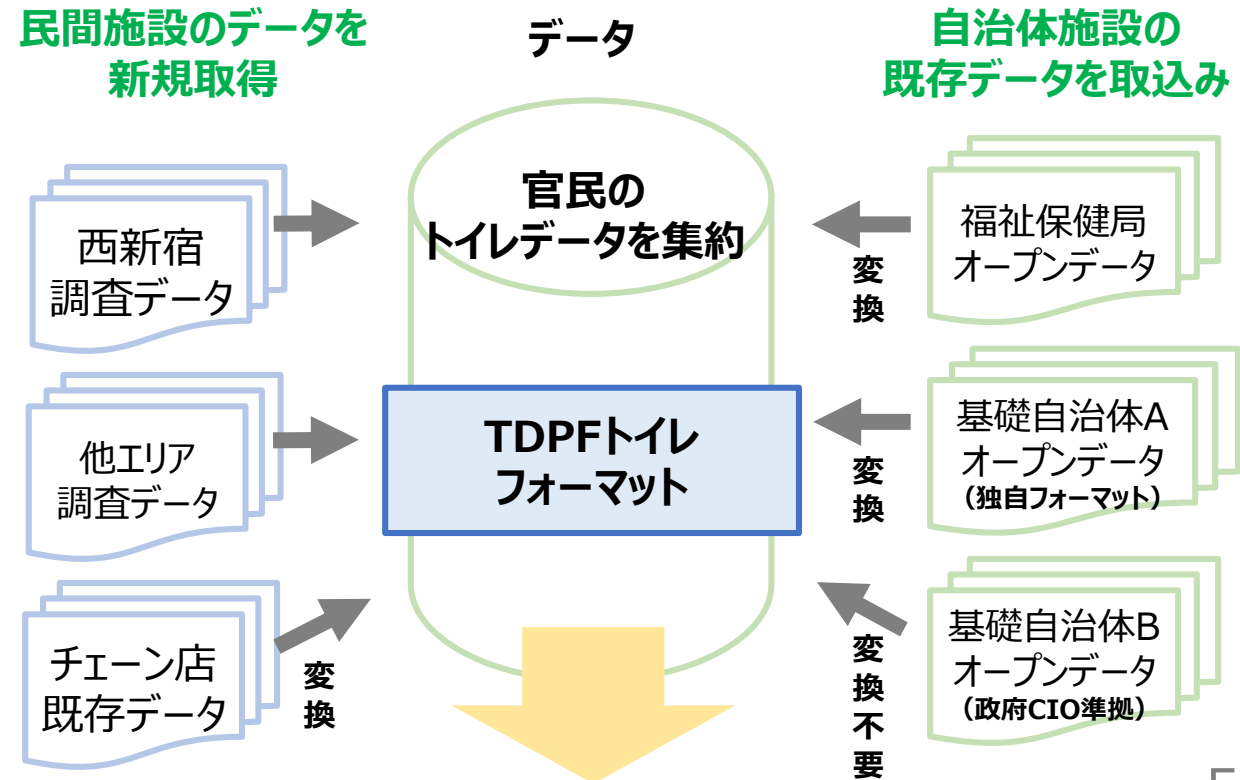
民間施設のデータを新規取得

データ

自治体施設の既存データを取込み

西新宿調査データ

他エリア調査データ

チェーン店既存データ

変換

官民のトイレデータを集約

TDPFトイレフォーマット

福祉保健局オープンデータ

変換

基礎自治体Aオープンデータ
（独自フォーマット）

変換

基礎自治体Bオープンデータ
（政府CIO準拠）

変換不要